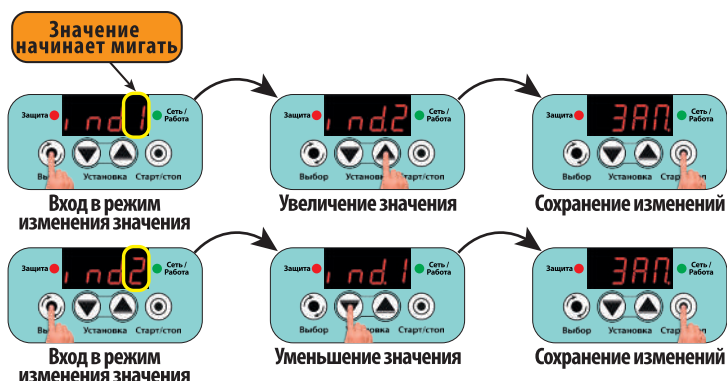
Значение начинает мигать

Защита ind1 Сеть / Работа
Выбор Установка Старт/стоп
Вход в режим изменения значения

Защита ind2 Сеть / Работа
Выбор Установка Старт/стоп
Увеличение значения

Защита ЗАП. Сеть / Работа
Выбор Установка Старт/стоп
Сохранение изменений

Защита ind2 Сеть / Работа
Выбор Установка Старт/стоп
Вход в режим изменения значения

Защита ind1 Сеть / Работа
Выбор Установка Старт/стоп
Уменьшение значения

Защита ЗАП. Сеть / Работа
Выбор Установка Старт/стоп
Сохранение изменений